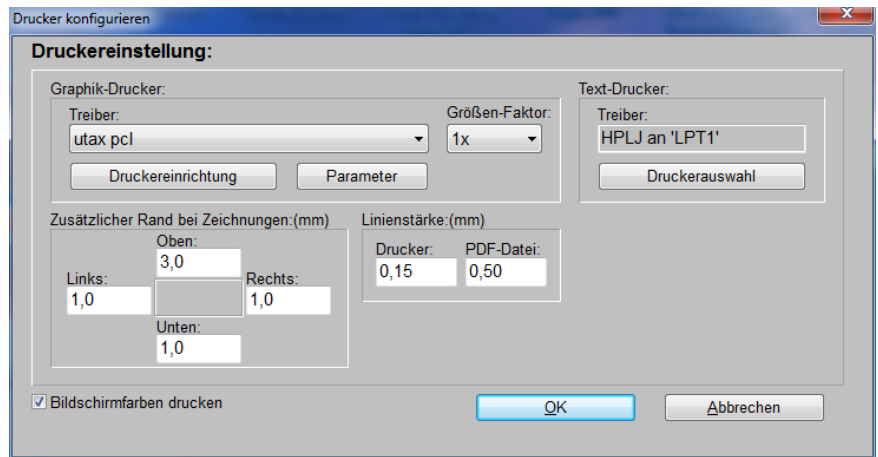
Drucker konfigurieren

Druckereinstellung:

Graphik-Drucker:
Treiber:
utax pcl
Größen-Faktor:
1x
Druckereinrichtung
Parameter

Text-Drucker:
Treiber:
HPLJ an 'LPT1'
Druckerauswahl

Zusätzlicher Rand bei Zeichnungen:(mm)
Oben:
3,0
Links:
1,0
Rechts:
1,0
Unten:
1,0

Linienstärke:(mm)
Drucker:
0,15
PDF-Datei:
0,50

☑ Bildschirmfarben drucken

OK
Abbrechen